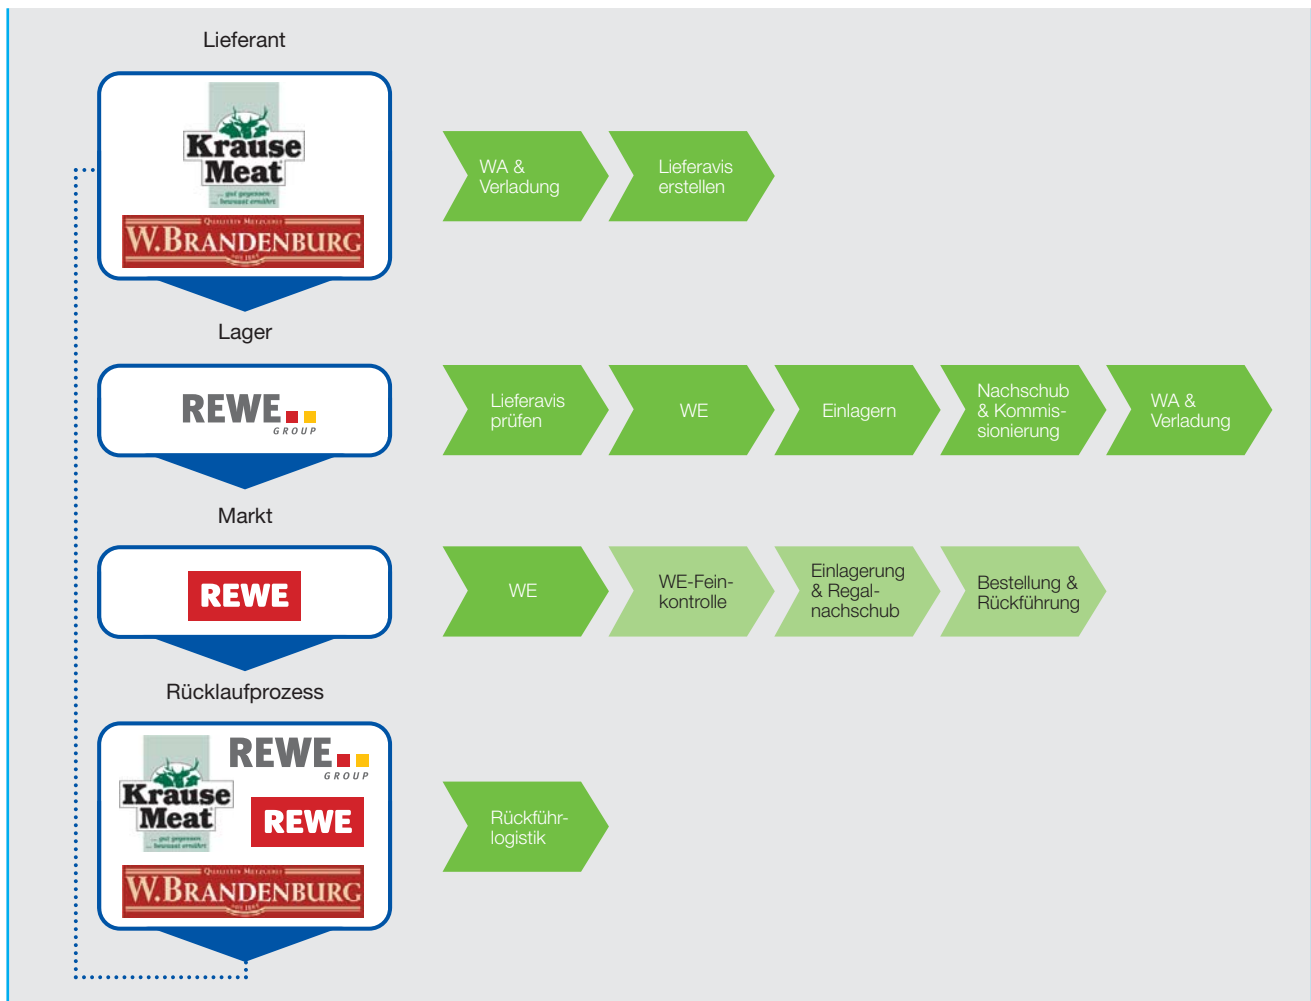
Lieferant

Krause Meat
... gut gegessen bewusst ernährt

Qualitäts Metzgerei
W. BRANDENBURG

WA & Verladung

Lieferavis erstellen

Lager

REWE GROUP

Lieferavis prüfen

WE

Einlagern

Nachschub & Kommissionierung

WA & Verladung

Markt

REWE

WE

WE-Feinkontrolle

Einlagerung & Regalnachschub

Bestellung & Rückführung

Rücklaufprozess

REWE GROUP

Krause Meat
... gut gegessen bewusst ernährt

REWE

Qualitäts Metzgerei
W. BRANDENBURG

Rückführlogistik